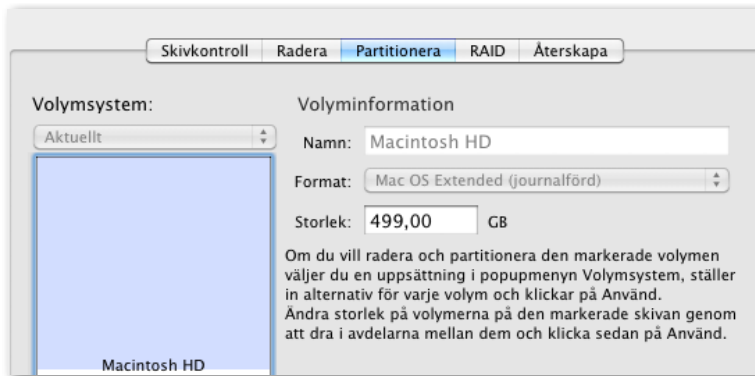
Skivkontroll | Radera | Partitionera | RAID | Återskapa

Volymsystem:

Aktuellt

Macintosh HD

Volyminformation

Namn: Macintosh HD

Format: Mac OS Extended (journalförd)

Storlek: 499,00 GB

Om du vill radera och partitionera den markerade volymen väljer du en uppsättning i popupmenyn Volymsystem, ställer in alternativ för varje volym och klickar på Använd.
Ändra storlek på volymerna på den markerade skivan genom att dra i avdelarna mellan dem och klicka sedan på Använd.